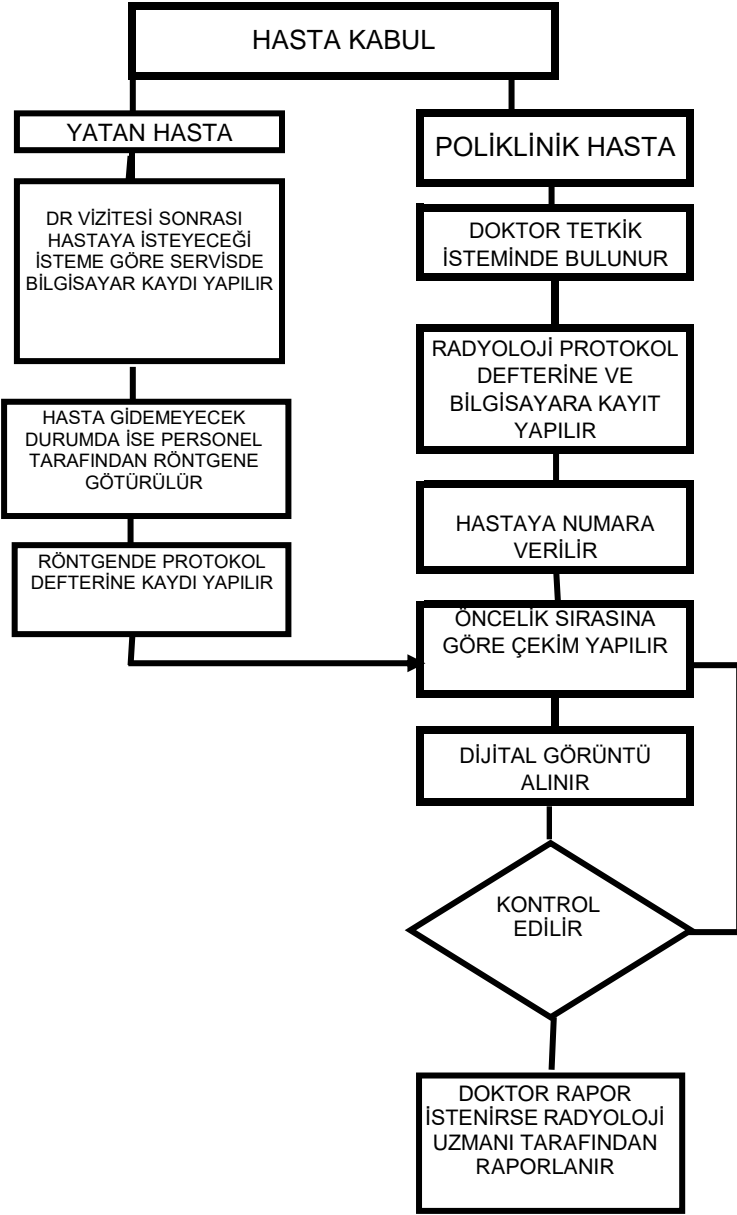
HASTA KABUL

YATAN HASTA

DR VİZİTESİ SONRASI HASTAYA İSTEYECEĞİ İSTEME GÖRE SERVİSDE BİLGİSAYAR KAYDI YAPILIR

HASTA GİDEMEYECEK DURUMDA İSE PERSONEL TARAFINDAN RÖNTGENE GÖTÜRÜLÜR

RÖNTGENDE PROTOKOL DEFTERİNE KAYDI YAPILIR

POLİKLİNİK HASTA

DOKTOR TETKİK İSTEMİNDE BULUNUR

RADYOLOJİ PROTOKOL DEFTERİNE VE BİLGİSAYARA KAYIT YAPILIR

HASTAYA NUMARA VERİLİR

ÖNCELİK SIRASINA GÖRE ÇEKİM YAPILIR

DİJİTAL GÖRÜNTÜ ALINIR

KONTROL EDİLİR

DOKTOR RAPOR İSTENİRSE RADYOLOJİ UZMANI TARAFINDAN RAPORLANIR